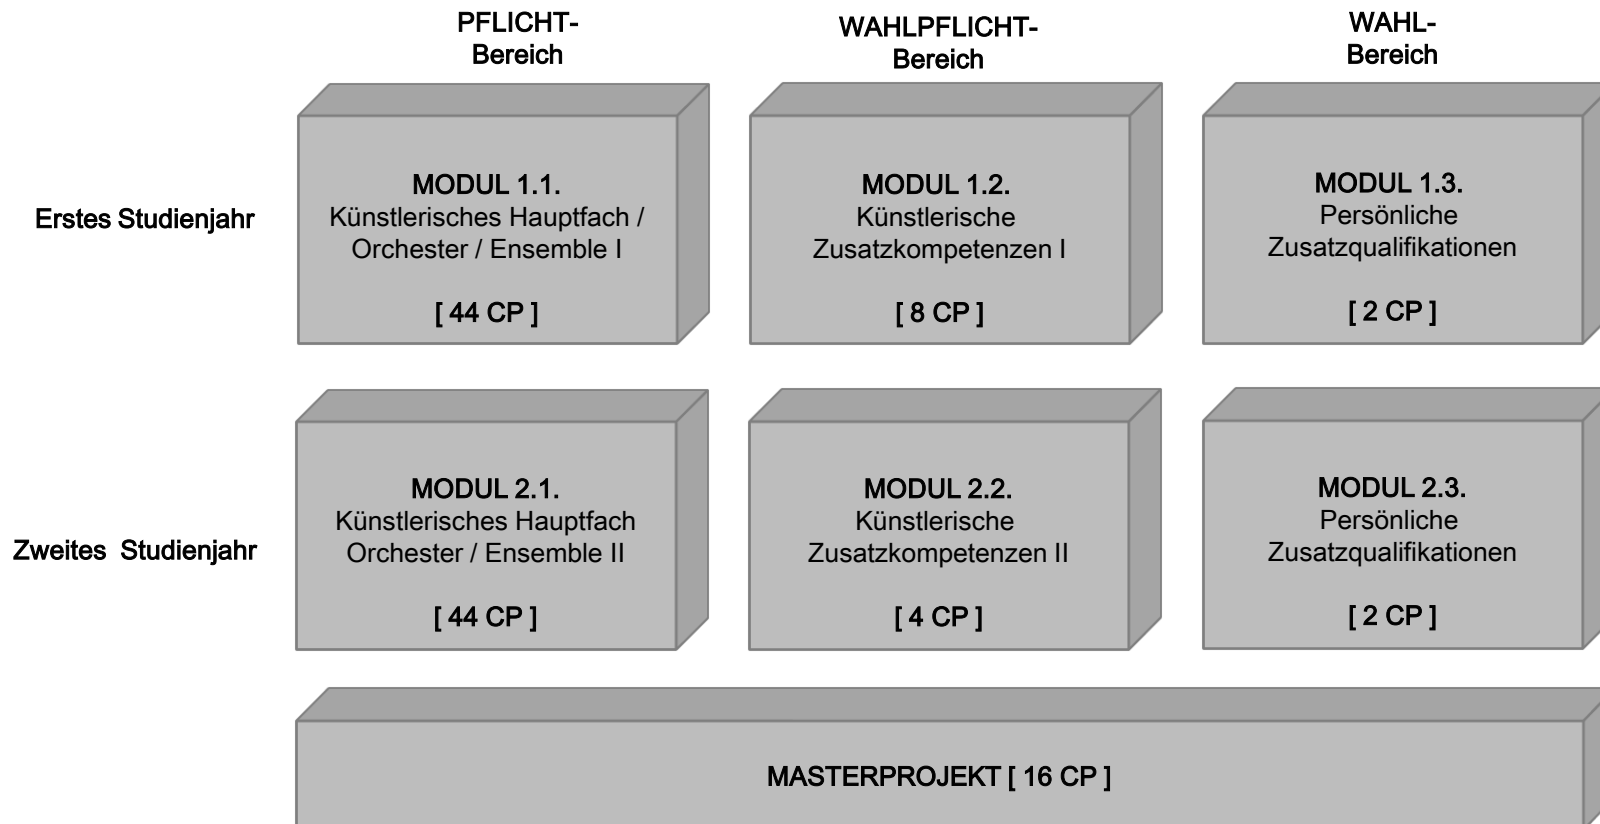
PFLICHT-
Bereich

WAHLPFLICHT-
Bereich

WAHL-
Bereich

Erstes Studienjahr

MODUL 1.1.
Künstlerisches Hauptfach / Orchester / Ensemble I

[ 44 CP ]

MODUL 1.2.
Künstlerische Zusatzkompetenzen I

[ 8 CP ]

MODUL 1.3.
Persönliche Zusatzqualifikationen

[ 2 CP ]

Zweites Studienjahr

MODUL 2.1.
Künstlerisches Hauptfach Orchester / Ensemble II

[ 44 CP ]

MODUL 2.2.
Künstlerische Zusatzkompetenzen II

[ 4 CP ]

MODUL 2.3.
Persönliche Zusatzqualifikationen

[ 2 CP ]

MASTERPROJEKT [ 16 CP ]